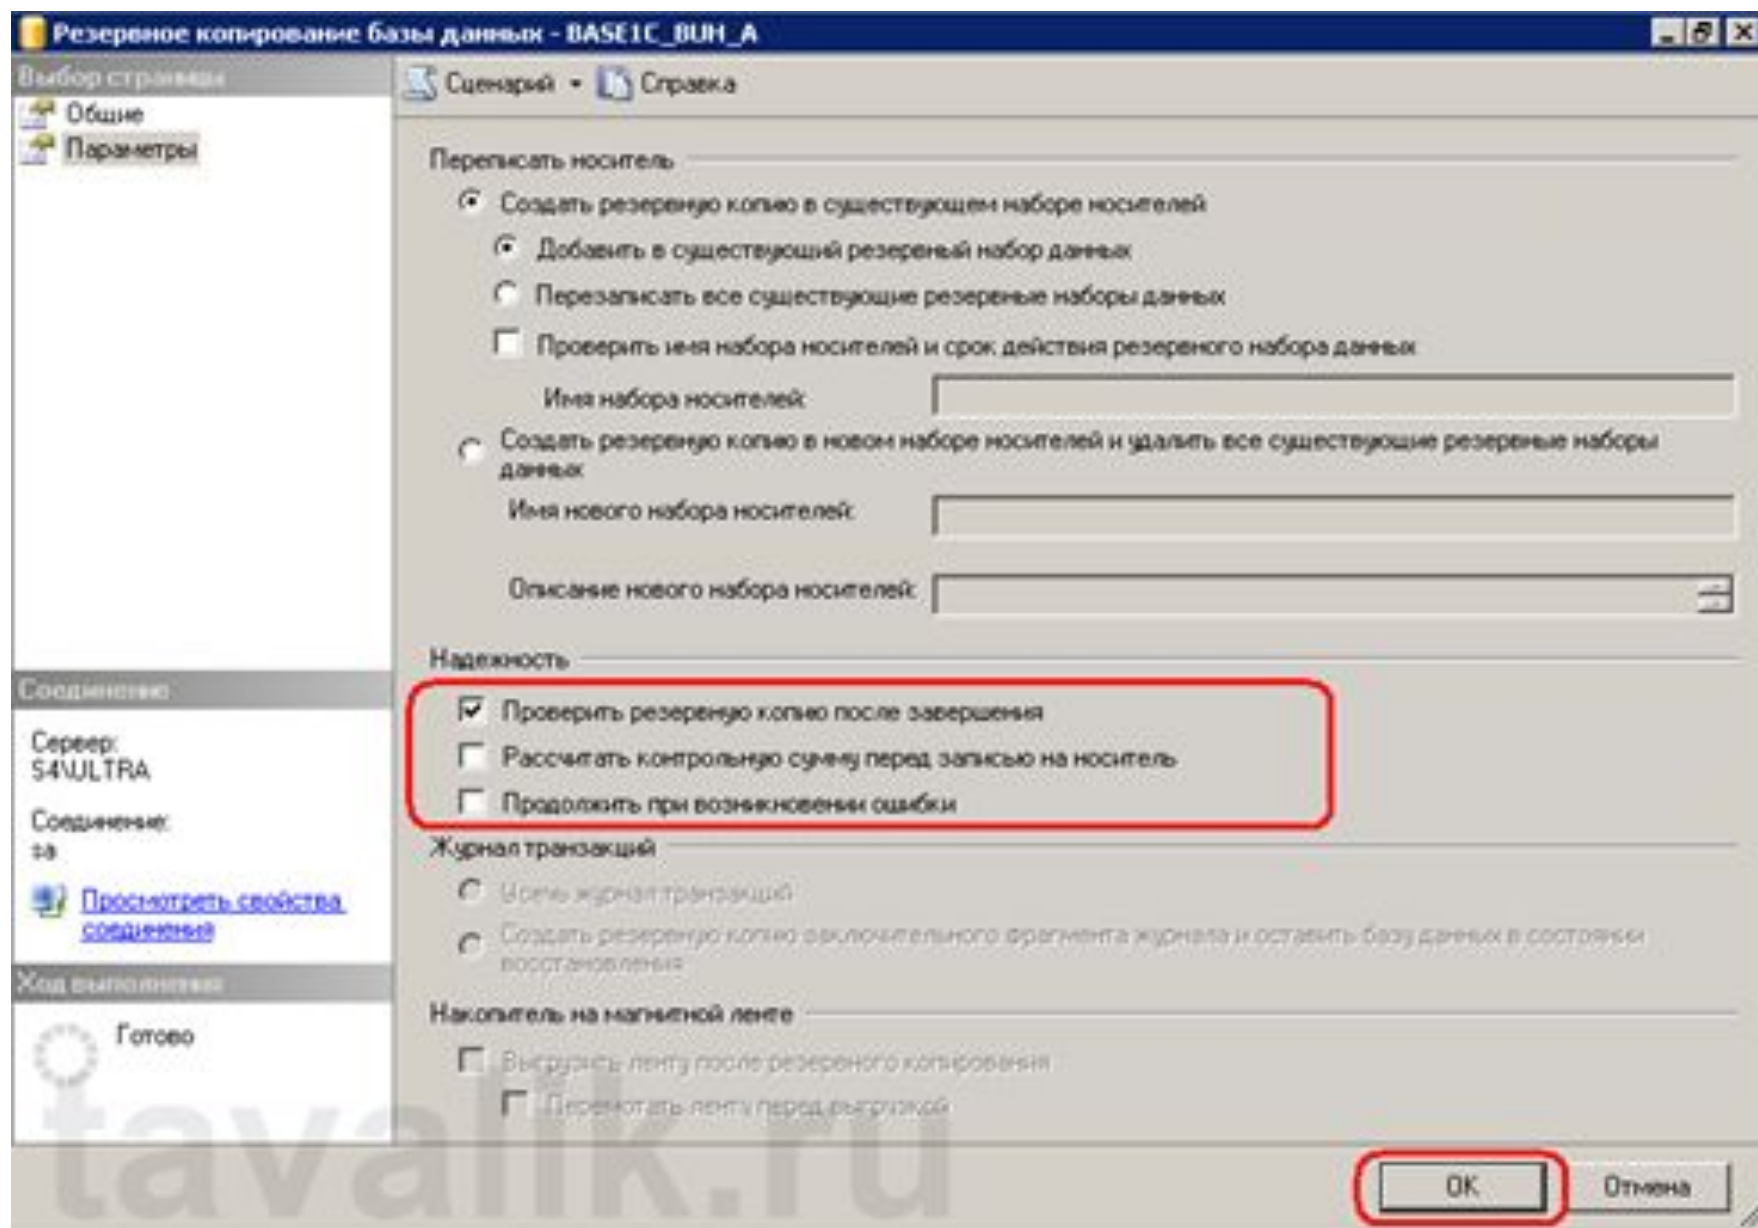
Резервное копирование базы данных - BASE1C_BUH_A

Выбор страницы
Общие
Параметры

Сценарий
Справка

Переписать носитель

Создать резервную копию в существующем наборе носителей

Добавить в существующий резервный набор данных

Перезаписать все существующие резервные наборы данных

Проверить имя набора носителей и срок действия резервного набора данных

Имя набора носителей:

Создать резервную копию в новом наборе носителей и удалить все существующие резервные наборы данных

Имя нового набора носителей:

Описание нового набора носителей:

Надежность

Проверить резервную копию после завершения

Рассчитать контрольную сумму перед записью на носитель

Продолжить при возникновении ошибки

Журнал транзакций

Усечь журнал транзакций

Создать резервную копию заключительного фрагмента журнала и оставить базу данных в состоянии восстановления

Накопитель на магнитной ленте

Выгрузить ленту после резервного копирования

Перемотать ленту перед выгрузкой

Соединение

Сервер:
S4\ULTRA

Соединение:
sa

Просмотреть свойства соединения

Ход выполнения

Готово

tavalik.ru

OK
Отмена